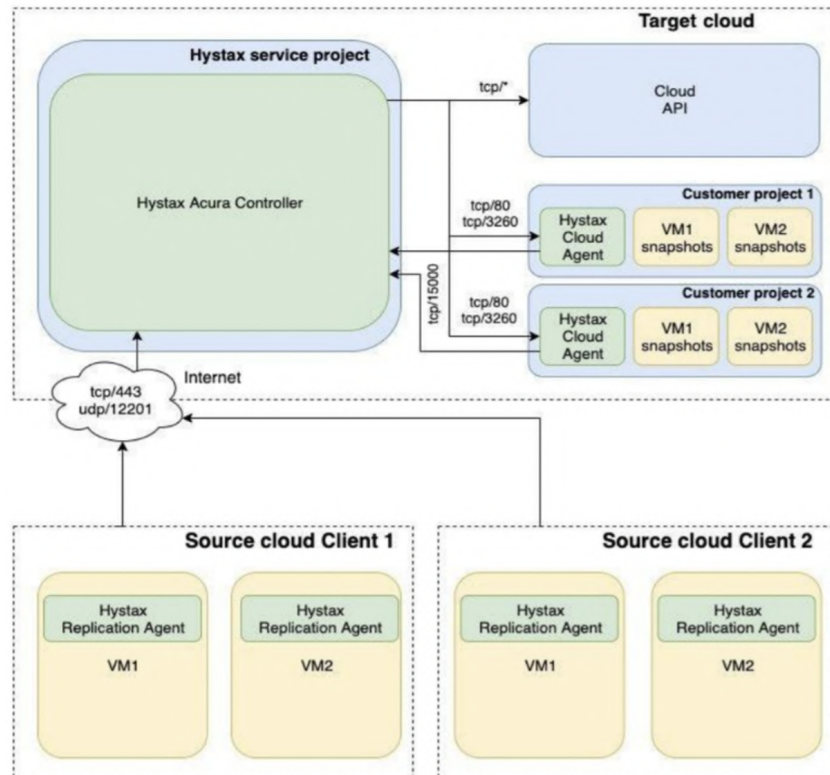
Target cloud

Hystax service project

Hystax Acura Controller

tcp/*

Cloud API

Customer project 1

tcp/80
tcp/3260

Hystax Cloud Agent

VM1 snapshots

VM2 snapshots

tcp/15000

Customer project 2

tcp/80
tcp/3260

Hystax Cloud Agent

VM1 snapshots

VM2 snapshots

Internet

tcp/443
udp/12201

Source cloud Client 1

Hystax Replication Agent

VM1

Hystax Replication Agent

VM2

Source cloud Client 2

Hystax Replication Agent

VM1

Hystax Replication Agent

VM2